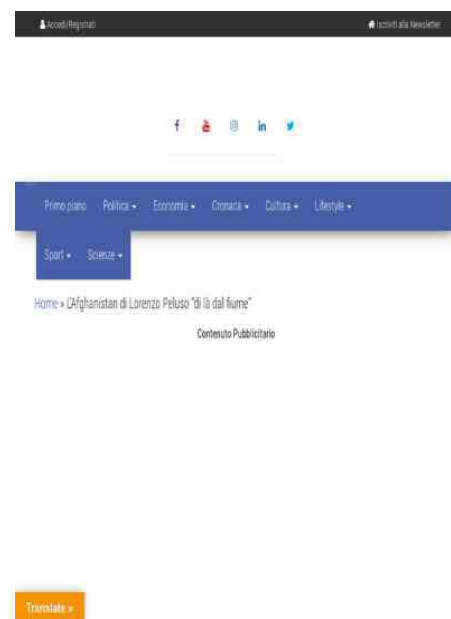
Accedi/Registrati

Iscriviti alla Newsletter

Primo piano Politica ▾ Economia ▾ Cronaca ▾ Cultura ▾ Lifestyle ▾

Sport ▾ Scienze ▾

Home » L'Afghanistan di Lorenzo Peluso "di là dal fiume"

Contenuto Pubblicitario

Translate »